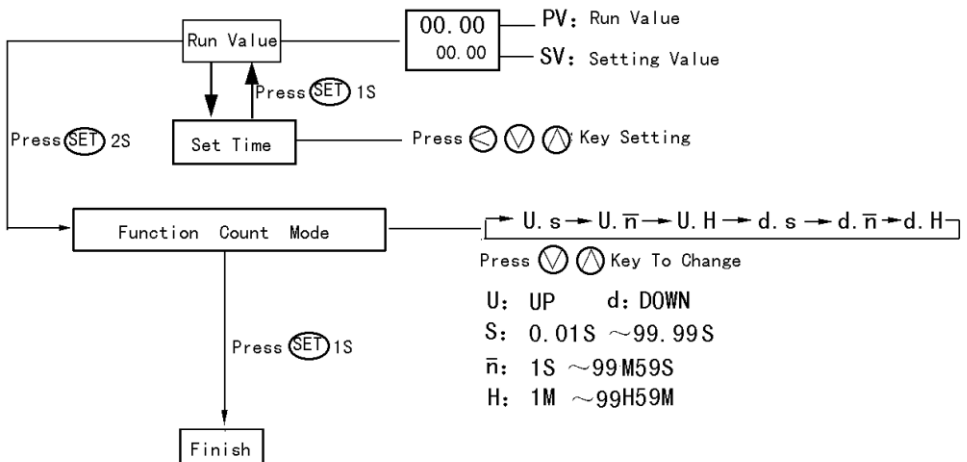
Run Value

00.00
00.00

PV: Run Value
SV: Setting Value

Press SET 1S

Set Time

Press ◁ ▽ △ Key Setting

Press SET 2S

Function Count Mode

U.s → U.$\overline{n}$ → U.H → d.s → d.$\overline{n}$ → d.H

Press ▽ △ Key To Change

U: UP d: DOWN
S: 0.01S ~99.99S
$\overline{n}$: 1S ~99M59S
H: 1M ~99H59M

Press SET 1S

Finish